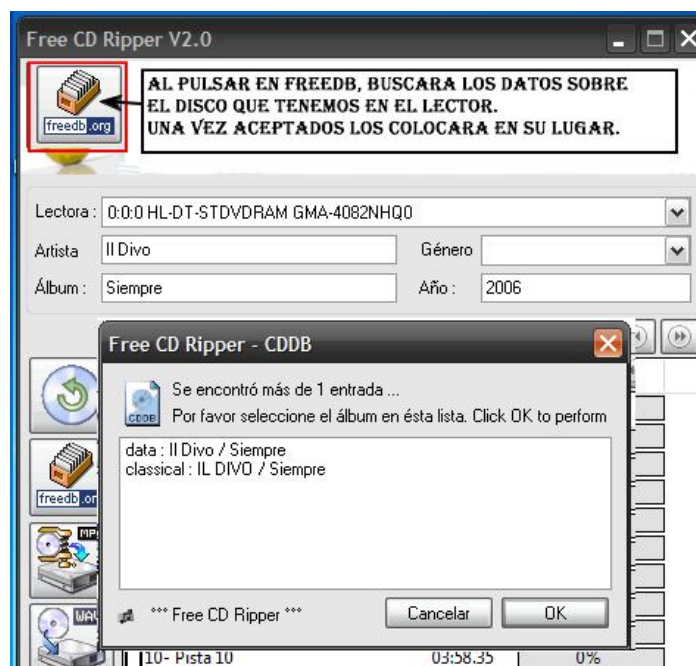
Free CD Ripper V2.0

freedb.org

AL PULSAR EN FREEDB, BUSCARA LOS DATOS SOBRE EL DISCO QUE TENEMOS EN EL LECTOR.
UNA VEZ ACEPTADOS LOS COLOCARA EN SU LUGAR.

Lectora : 0:0:0 HL-DT-STDVDRAM GMA-4082NHQ0

Artista Il Divo

Género

Álbum : Siempre

Año : 2006

Free CD Ripper - CDDB

CDDB

Se encontró más de 1 entrada ...
Por favor seleccione el álbum en ésta lista. Click OK to perform

data : Il Divo / Siempre
classical : IL DIVO / Siempre

*** Free CD Ripper ***

Cancelar

OK

freedb.or

MP

WAV

10- Pista 10 03:58.35 0%